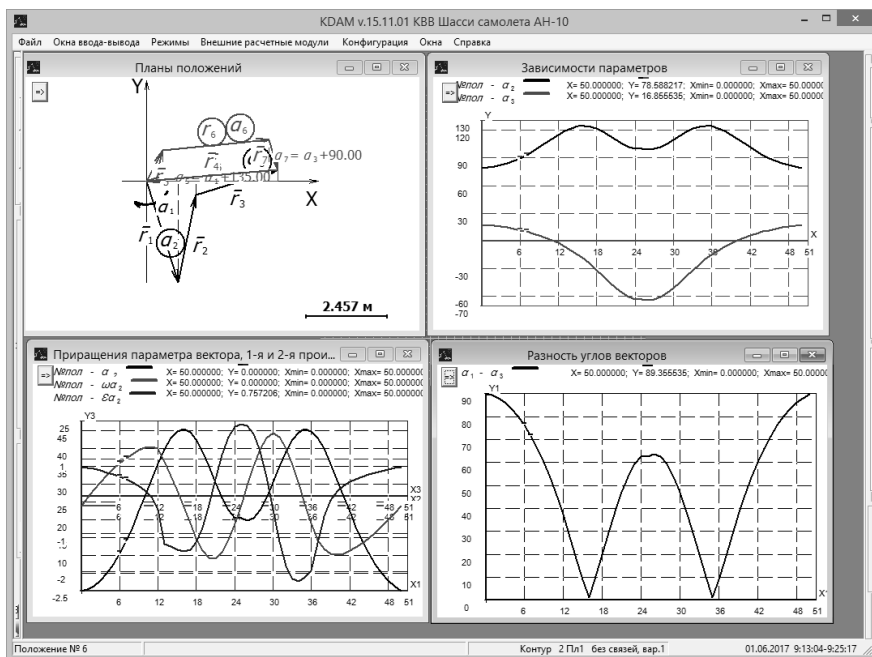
KDAM v.15.11.01 КВВ Шасси самолета АН-10

Файл Окна ввода-вывода Режимы Внешние расчетные модули Конфигурация Окна Справка

Планы положений

=>

Y

X

$r_6$ $a_6$

$\bar{r}_4$ $(\bar{r}_7)$ $a_7 = a_3 + 90.00$

$\bar{r}_5$ $a_5 = a_4 + 135.00$

$a_1$

$\bar{r}_3$

$\bar{r}_1$ $a_2$ $\bar{r}_2$

2.457 м

Зависимости параметров

=>

№пол - $a_2$ X= 50.000000; Y= 78.588217; Xmin= 0.000000; Xmax= 50.00000
№пол - $a_3$ X= 50.000000; Y= 16.855535; Xmin= 0.000000; Xmax= 50.00000

Y
130
120
90
60
30
-30
-60
-70
X
6 12 18 24 30 36 42 48 51

Приращения параметра вектора, 1-я и 2-я прои...

=>

№пол - $a_2$ X= 50.000000; Y= 0.000000; Xmin= 0.000000; Xmax= 50.000000
№пол - $\omega a_2$ X= 50.000000; Y= 0.000000; Xmin= 0.000000; Xmax= 50.000000
№пол - $\varepsilon a_2$ X= 50.000000; Y= 0.757206; Xmin= 0.000000; Xmax= 50.000000

Y3
25
45
40
1
35
30
25
20
-1
15
-2
-2.5
X3
X2
X1
6 12 18 24 30 36 42 48 51

Разность углов векторов

=>

$a_1 - a_3$ X= 50.000000; Y= 89.355535; Xmin= 0.000000; Xmax= 50.00000

Y1
90
80
70
60
50
40
30
20
10
0
X
6 12 18 24 30 36 42 48 51

Положение № 6

Контур 2 Пл1 без связей, вар.1

01.06.2017 9:13:04-9:25:17